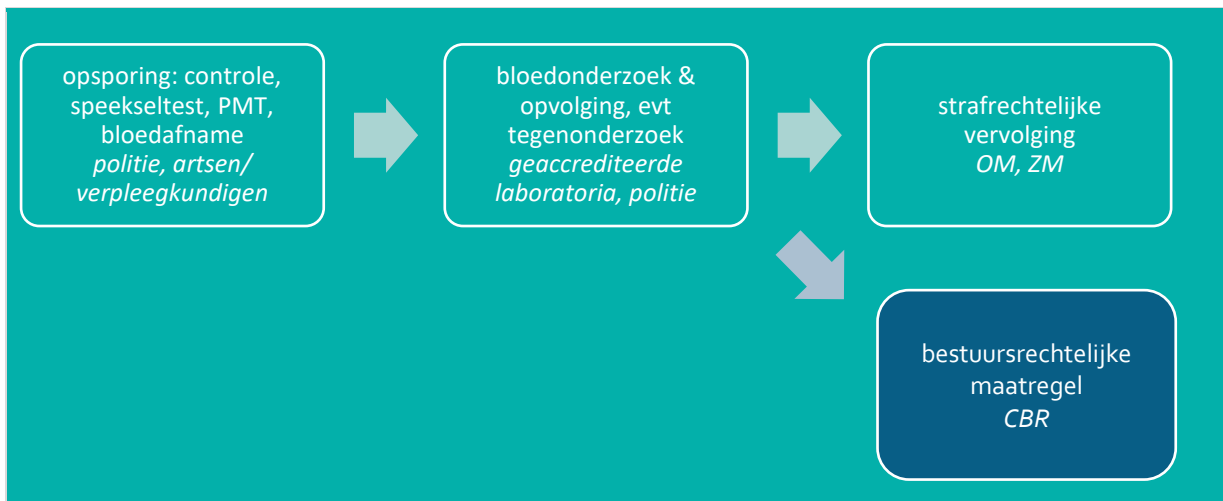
opsporing: controle, speekseltest, PMT, bloedafname
*politie, artsen/ verpleegkundigen*

bloedonderzoek & opvolging, evt tegenonderzoek
*geaccrediteerde laboratoria, politie*

strafrechtelijke vervolging
*OM, ZM*

bestuursrechtelijke maatregel
*CBR*